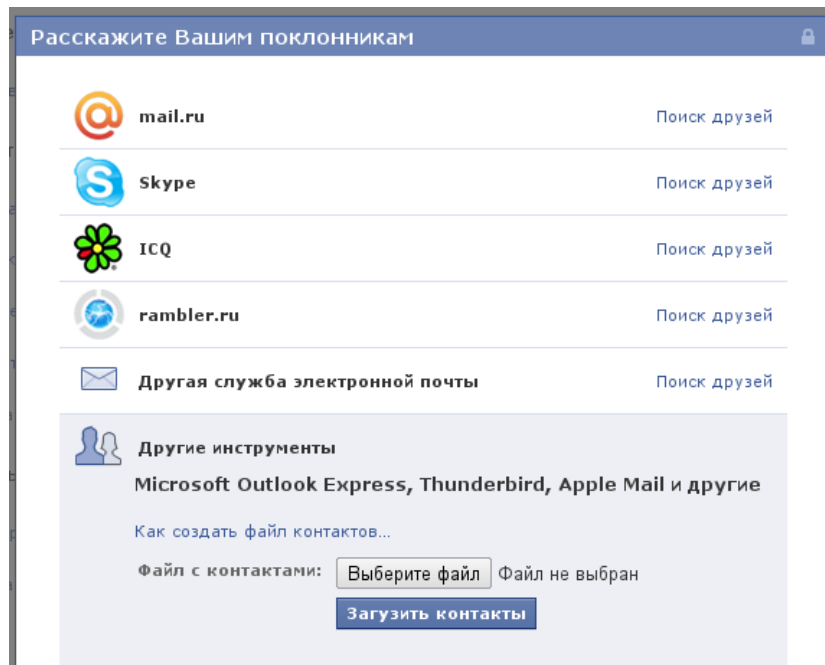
Расскажите Вашим поклонникам

mail.ru
Поиск друзей

Skype
Поиск друзей

ICQ
Поиск друзей

rambler.ru
Поиск друзей

Другая служба электронной почты
Поиск друзей

Другие инструменты

Microsoft Outlook Express, Thunderbird, Apple Mail и другие

Как создать файл контактов...

Файл с контактами: Выберите файл Файл не выбран

Загузить контакты